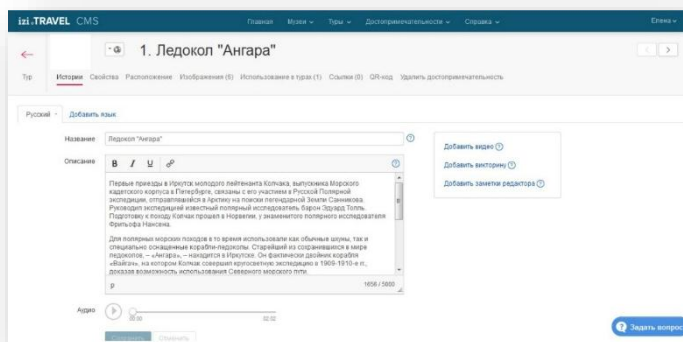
izi.TRAVEL CMS

Главная Музеи Туры Достопримечательности Справка Елена

1. Ледокол "Ангара"

Тур Истории Свойства Расположение Изображения (6) Использование в турах (1) Ссылки (0) QR-код Удалить достопримечательность

Русский Добавить язык

Название Ледокол "Ангара"

Описание

Первые приезды в Иркутск молодого лейтенанта Колчака, выпускника Морского кадетского корпуса в Петербурге, связаны с его участием в Русской Полярной экспедиции, отправлявшейся в Арктику на поиски легендарной Земли Санникова. Руководил экспедицией известный полярный исследователь барон Эдуард Толль. Подготовку к походу Колчак прошел в Норвегии, у знаменитого полярного исследователя Фритьофа Нансена.

Для полярных морских походов в то время использовали как обычные шхуны, так и специально оснащенные корабли-ледоколы. Старейший из сохранившихся в мире ледоколов, – «Ангара», – находится в Иркутске. Он фактически двойник корабля «Вайгач», на котором Колчак совершил кругосветную экспедицию в 1909-1910-е гг., доказав возможность использования Северного морского пути.

p 1656 / 5000

Добавить видео
Добавить викторину
Добавить заметки редактора

Аудио 00:00 02:02

Сохранить Отменить

Задать вопрос